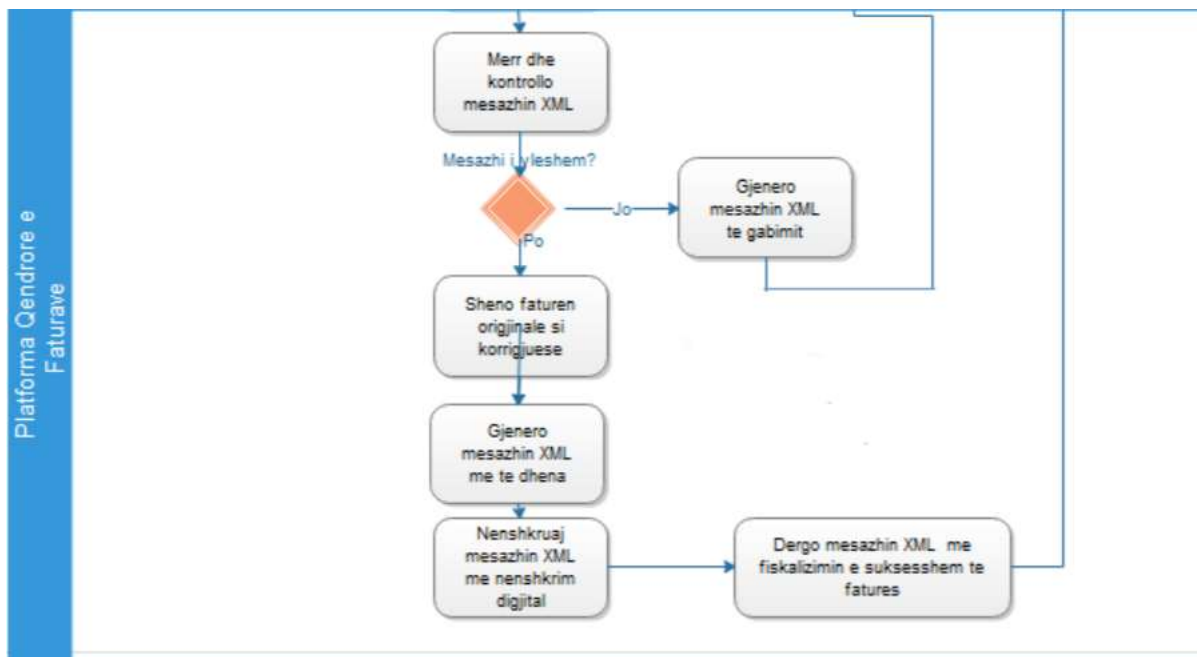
Platforma Qendrore e Faturave

Merr dhe kontrollo mesazhin XML

Mesazhi i vleshem?

Jo

Po

Gjenero mesazhin XML te gabimit

Sheno faturen origjinale si korrigjuese

Gjenero mesazhin XML me te dhena

Nenshkruaj mesazhin XML me nenshkrim digjital

Dergo mesazhin XML me fiskalizimin e suksesshem te fatures